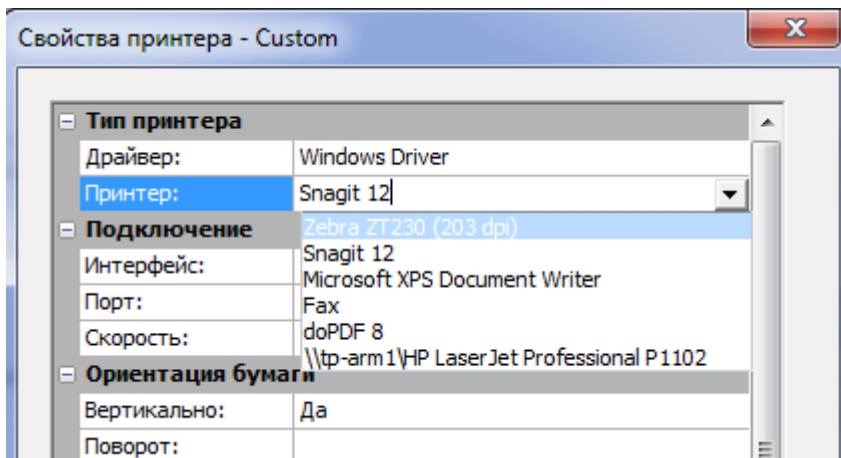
Свойства принтера - Custom

Тип принтера
Драйвер: Windows Driver
Принтер: Snagit 12
Zebra ZT230 (203 dpi)
Snagit 12
Microsoft XPS Document Writer
Fax
doPDF 8
\\tp-arm1\HP LaserJet Professional P1102
Подключение
Интерфейс:
Порт:
Скорость:
Ориентация бумаги
Вертикально: Да
Поворот: